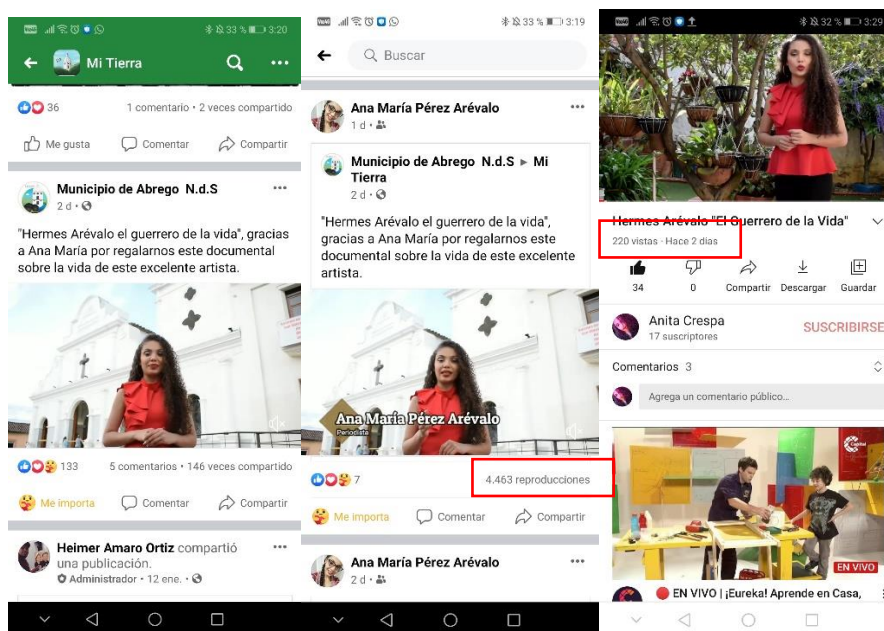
33 % 3:20

Mi Tierra

36 1 comentario • 2 veces compartido

Me gusta Comentar Compartir

Municipio de Abrego N.d.S
2 d •

"Hermes Arévalo el guerrero de la vida", gracias a Ana María por regalarnos este documental sobre la vida de este excelente artista.

133 5 comentarios • 146 veces compartido

Me importa Comentar Compartir

Heimer Amaro Ortiz compartió una publicación.
Administrador • 12 ene. •

33 % 3:19

Buscar

Ana María Pérez Arévalo
1 d •

Municipio de Abrego N.d.S ► Mi Tierra
2 d •

"Hermes Arévalo el guerrero de la vida", gracias a Ana María por regalarnos este documental sobre la vida de este excelente artista.

Ana María Pérez Arévalo
Periodista

7 4.463 reproducciones

Me importa Comentar Compartir

Ana María Pérez Arévalo
2 d •

32 % 3:29

Hermes Arévalo "El Guerrero de la Vida"
220 vistas • Hace 2 días

34 0 Compartir Descargar Guardar

Anita Crespa
17 suscriptores
SUSCRIBIRSE

Comentarios 3

Agrega un comentario público...

EN VIVO

EN VIVO | ¡Eureka! Aprende en Casa,